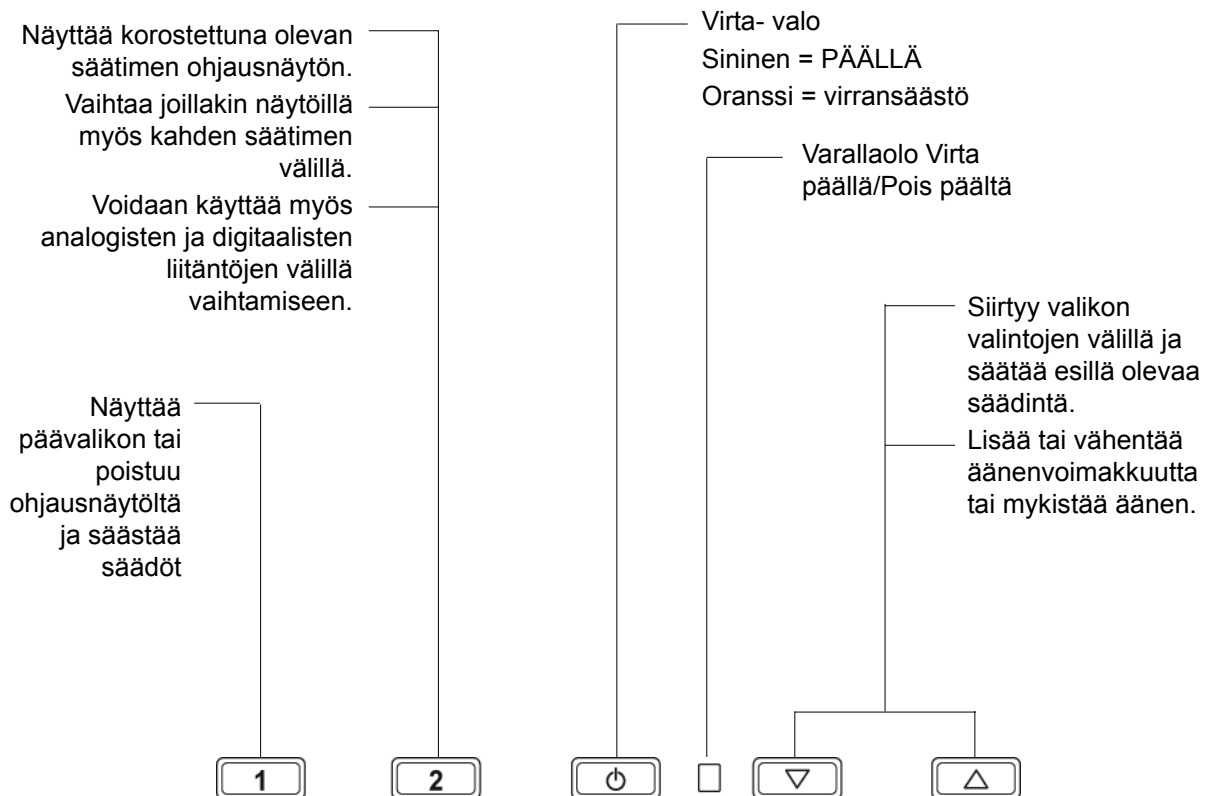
Näyttää korostettuna olevan säätimen ohjausnäytön.

Vaihtaa joillakin näytöillä myös kahden säätimen välillä.

Voidaan käyttää myös analogisten ja digitaalisten liitäntöjen välillä vaihtamiseen.

Näyttää päävalikon tai poistuu ohjausnäytöltä ja säästää säädöt

Virta- valo
Sininen = PÄÄLLÄ
Oranssi = virransäästö

Varallaolo Virta päällä/Pois päältä

Siirtyy valikon valintojen välillä ja säätää esillä olevaa säädintä.

Lisää tai vähentää äänenvoimakkuutta tai mykistää äänen.

1

2

⏻

▽

△